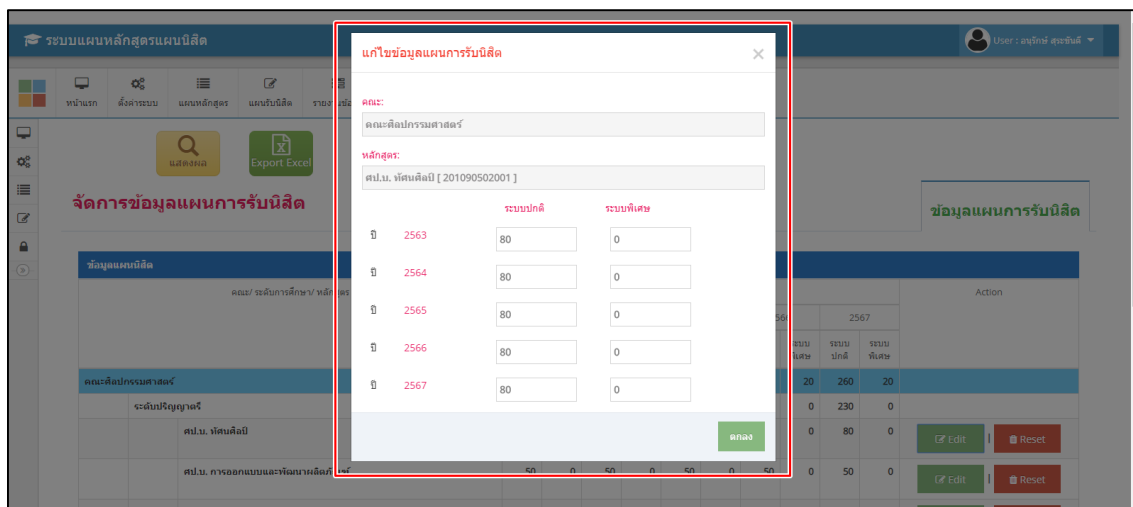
ระบบแผนหลักสูตรแผนนิสิต

User : อนุรักษ์ สุระขันดี

หน้าแรก ตั้งค่าระบบ แผนหลักสูตร แผนรับนิสิต รายง

แสดงผล Export Excel

จัดการข้อมูลแผนการรับนิสิต

ข้อมูลแผนการรับนิสิต

ข้อมูลแผนนิสิต

คณะ/ ระดับการศึกษา/ หลักสูตร

Action

2567

ระบบ พิเศษ ระบบ ปกติ ระบบ พิเศษ

คณะศิลปกรรมศาสตร์ 20 260 20

ระดับปริญญาตรี 0 230 0

ศป.บ. ทัศนศิลป์ 0 80 0 Edit | Reset

ศป.บ. การออกแบบและพัฒนาผลิตภัณฑ์ 50 0 50 0 50 0 50 0 50 0 Edit | Reset

แก้ไขข้อมูลแผนการรับนิสิต

คณะ:
คณะศิลปกรรมศาสตร์

หลักสูตร:
ศป.บ. ทัศนศิลป์ [ 201090502001 ]

| | ระบบปกติ | ระบบพิเศษ |
|---|---|---|
| ปี 2563 | 80 | 0 |
| ปี 2564 | 80 | 0 |
| ปี 2565 | 80 | 0 |
| ปี 2566 | 80 | 0 |
| ปี 2567 | 80 | 0 |

ตกลง